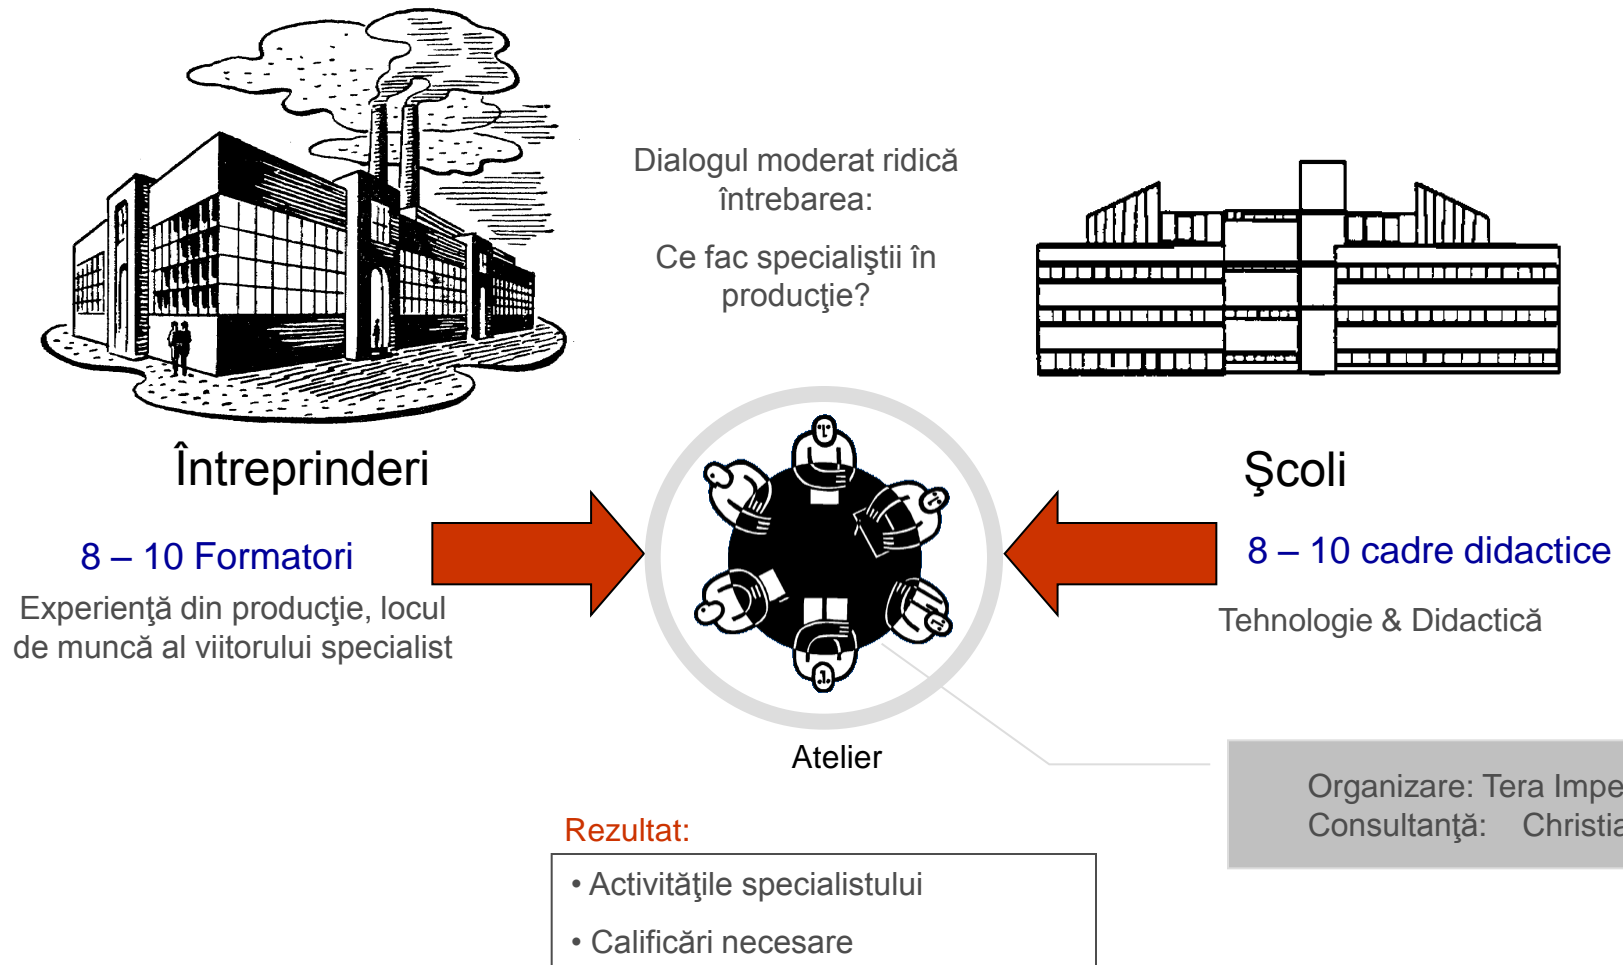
Dialogul moderat ridică întrebarea:

Ce fac specialiştii în producţie?

Întreprinderi

8 – 10 Formatori

Experienţă din producţie, locul de muncă al viitorului specialist

Şcoli

8 – 10 cadre didactice

Tehnologie & Didactică

Atelier

Organizare: Tera Impe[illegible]
Consultanţă: Christia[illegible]

Rezultat:

• Activităţile specialistului
• Calificări necesare